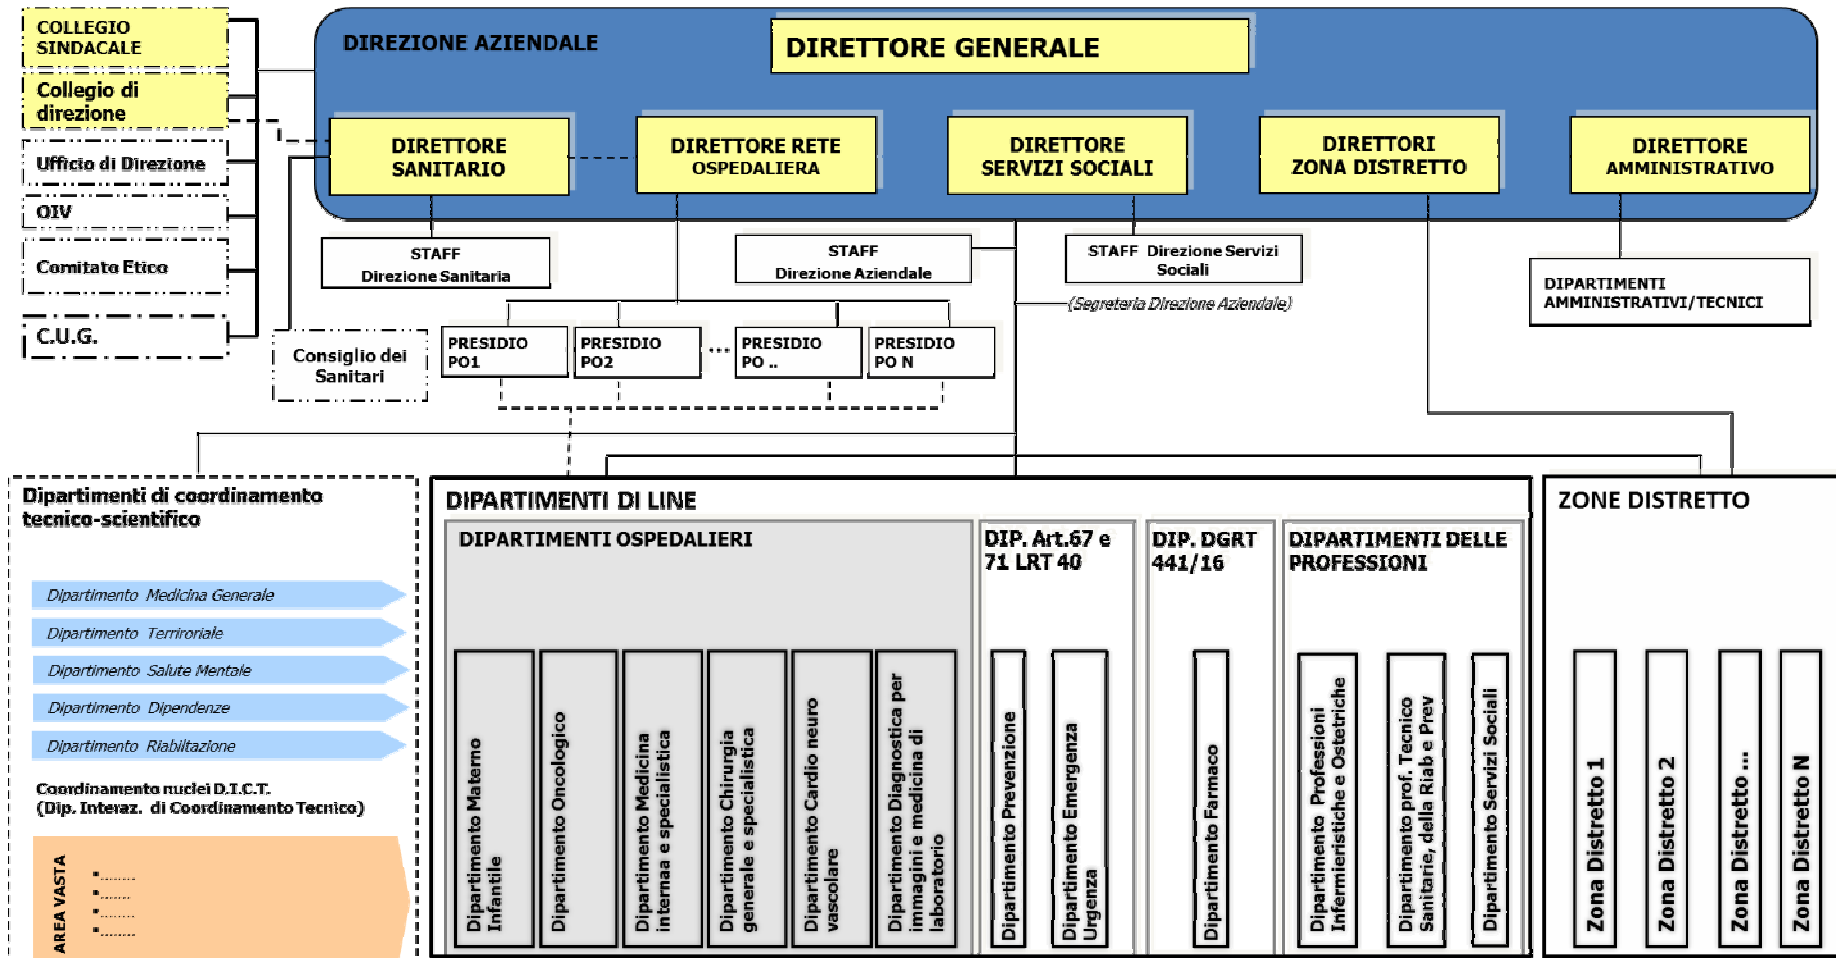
COLLEGIO SINDACALE

Collegio di direzione

Ufficio di Direzione

OIV

Comitato Etico

C.U.G.

DIREZIONE AZIENDALE

DIRETTORE GENERALE

DIRETTORE SANITARIO

DIRETTORE RETE OSPEDALIERA

DIRETTORE SERVIZI SOCIALI

DIRETTORI ZONA DISTRETTO

DIRETTORE AMMINISTRATIVO

STAFF Direzione Sanitaria

STAFF Direzione Aziendale

STAFF Direzione Servizi Sociali

(Segreteria Direzione Aziendale)

DIPARTIMENTI AMMINISTRATIVI/TECNICI

Consiglio dei Sanitari

PRESIDIO PO1

PRESIDIO PO2

...

PRESIDIO PO ..

PRESIDIO PO N

Dipartimenti di coordinamento tecnico-scientifico

Dipartimento Medicina Generale

Dipartimento Terrironale

Dipartimento Salute Mentale

Dipartimento Dipendenze

Dipartimento Riabilitazione

Coordinamento nuclei D.I.C.T. (Dip. Interaz. di Coordinamento Tecnico)

AREA VASTA

•........

•........

•........

•........

DIPARTIMENTI DI LINE

DIPARTIMENTI OSPEDALIERI

Dipartimento Materno Infantile

Dipartimento Oncologico

Dipartimento Medicina interna e specialistica

Dipartimento Chirurgia generale e specialistica

Dipartimento Cardio neuro vascolare

Dipartimento Diagnostica per immagini e medicina di laboratorio

DIP. Art.67 e 71 LRT 40

Dipartimento Prevenzione

Dipartimento Emergenza Urgenza

DIP. DGRT 441/16

Dipartimento Farmaco

DIPARTIMENTI DELLE PROFESSIONI

Dipartimento Professioni Infermieristiche e Ostetriche

Dipartimento prof. Tecnico Sanitarie, della Riab e Prev

Dipartimento Servizi Sociali

ZONE DISTRETTO

Zona Distretto 1

Zona Distretto 2

Zona Distretto ...

Zona Distretto N